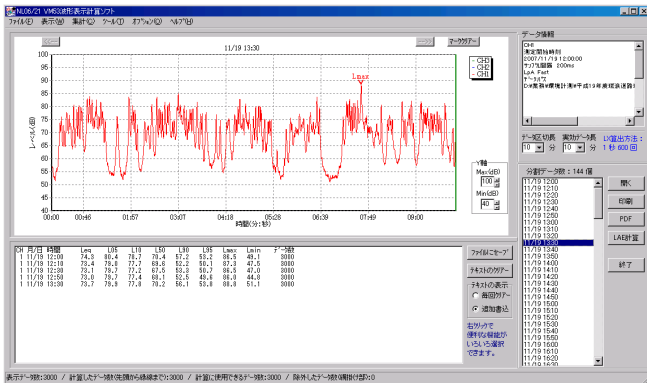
NL06/21 VM53波形表示計算ソフト

ファイル(F) 表示(W) 集計(C) ツール(T) オプション(O) ヘルプ(H)

<<ページ ページ>> マーククリアー

11/19 13:30

100
95
90
85
80
75
70
65
60
55
50
45
40

レベル(dB)

Lmax

CH3
CH2
CH1

Y軸
Max(dB)
100
Min(dB)
40

00:00 00:46 01:57 03:07 04:18 05:28 06:39 07:49 09:00
時間(分:秒)

| CH | 月/日 | 時間 | Leq | L05 | L10 | L50 | L90 | L95 | Lmax | Lmin | データ数 |
|---|---|---|---|---|---|---|---|---|---|---|---|
| 1 | 11/19 | 12:00 | 74.3 | 80.4 | 78.7 | 70.4 | 57.2 | 53.2 | 88.5 | 49.1 | 3000 |
| 1 | 11/19 | 12:10 | 73.4 | 79.8 | 77.7 | 68.6 | 52.2 | 50.1 | 87.3 | 47.5 | 3000 |
| 1 | 11/19 | 12:30 | 73.1 | 79.7 | 77.2 | 67.5 | 53.3 | 50.7 | 86.5 | 47.0 | 3000 |
| 1 | 11/19 | 12:50 | 73.0 | 79.7 | 77.4 | 68.1 | 52.5 | 49.6 | 86.8 | 44.8 | 3000 |
| 1 | 11/19 | 13:30 | 73.7 | 79.9 | 77.8 | 70.2 | 56.1 | 53.8 | 88.8 | 51.1 | 3000 |

ファイルにセーブ
テキストのクリアー
テキストの表示
毎回クリアー
追加書込
右クリックで便利な機能がいろいろ選択できます。

データ情報
CH1
測定開始時刻
2007/11/19 12:00:00
サンプル周期 200ms
LA Fast
データパス
D:¥業務¥環境計測¥平成19年度現場道路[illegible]

データ区切長 10 分 実効データ長 10 分 Lx算出方法：1秒 600 個

分割データ数：144 個
11/19 12:00
11/19 12:10
11/19 12:20
11/19 12:30
11/19 12:40
11/19 12:50
11/19 13:00
11/19 13:10
11/19 13:20
11/19 13:30
11/19 13:40
11/19 13:50
11/19 14:00
11/19 14:10
11/19 14:20
11/19 14:30
11/19 14:40
11/19 14:50
11/19 15:00
11/19 15:10
11/19 15:20
11/19 15:30
11/19 15:40
11/19 15:50
11/19 16:00
11/19 16:10
11/19 16:20
11/19 16:30

開く
印刷
PDF
LAE計算
終了

表示データ数：3000 / 計算したデータ数(先頭から連続まで)：3000 / 計算に使用できるデータ数：3000 / 除外したデータ数(削除付き)：0